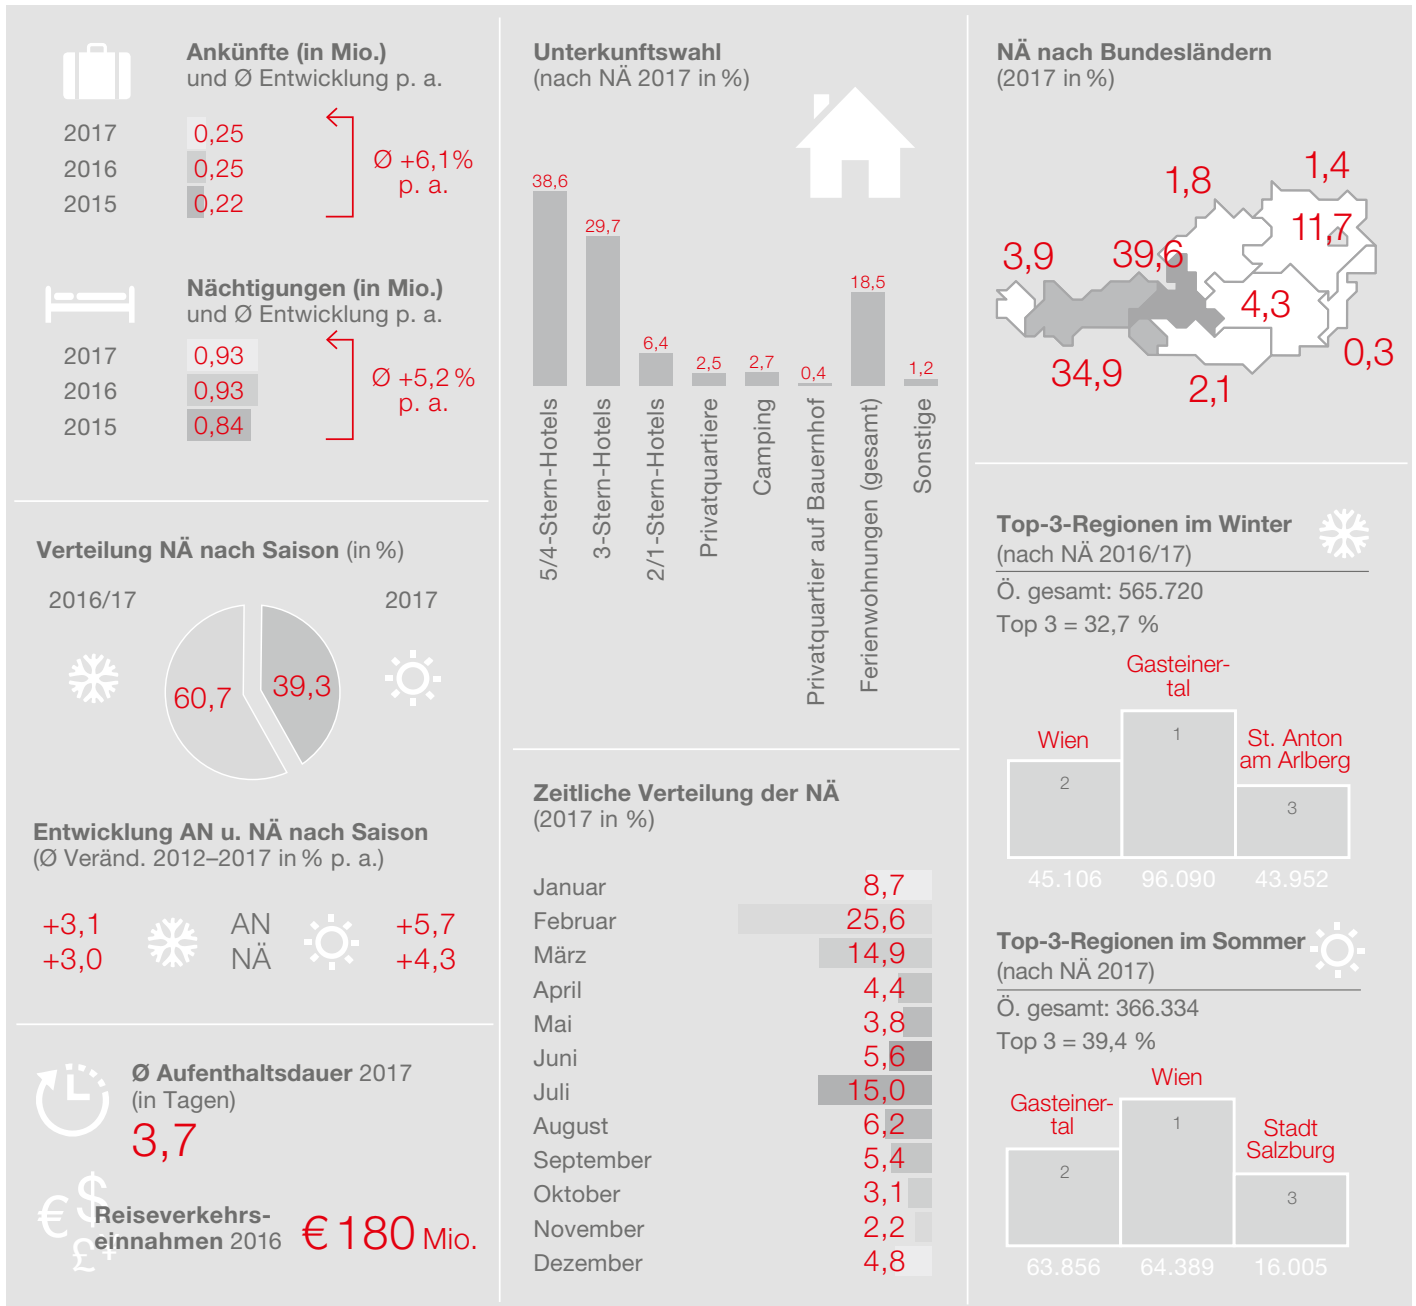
**Ankünfte (in Mio.)**
und Ø Entwicklung p. a.

2017 0,25
2016 0,25
2015 0,22

Ø +6,1% p. a.

**Nächtigungen (in Mio.)**
und Ø Entwicklung p. a.

2017 0,93
2016 0,93
2015 0,84

Ø +5,2 % p. a.

**Verteilung NÄ nach Saison** (in %)

2016/17 2017

60,7 39,3

**Entwicklung AN u. NÄ nach Saison**
(Ø Veränd. 2012–2017 in % p. a.)

+3,1 AN +5,7
+3,0 NÄ +4,3

**Ø Aufenthaltsdauer** 2017
(in Tagen)
3,7

€ $ £

**Reiseverkehrseinnahmen** 2016 € 180 Mio.

**Unterkunftswahl**
(nach NÄ 2017 in %)

| 5/4-Stern-Hotels | 3-Stern-Hotels | 2/1-Stern-Hotels | Privatquartiere | Camping | Privatquartier auf Bauernhof | Ferienwohnungen (gesamt) | Sonstige |
|---|---|---|---|---|---|---|---|
| 38,6 | 29,7 | 6,4 | 2,5 | 2,7 | 0,4 | 18,5 | 1,2 |

**Zeitliche Verteilung der NÄ**
(2017 in %)

| Januar | 8,7 |
|---|---|
| Februar | 25,6 |
| März | 14,9 |
| April | 4,4 |
| Mai | 3,8 |
| Juni | 5,6 |
| Juli | 15,0 |
| August | 6,2 |
| September | 5,4 |
| Oktober | 3,1 |
| November | 2,2 |
| Dezember | 4,8 |

**NÄ nach Bundesländern**
(2017 in %)

1,8 1,4 11,7 3,9 39,6 4,3 0,3 34,9 2,1

**Top-3-Regionen im Winter**
(nach NÄ 2016/17)
Ö. gesamt: 565.720
Top 3 = 32,7 %

Wien 2 45.106
Gasteinertal 1 96.090
St. Anton am Arlberg 3 43.952

**Top-3-Regionen im Sommer**
(nach NÄ 2017)
Ö. gesamt: 366.334
Top 3 = 39,4 %

Gasteinertal 2 63.856
Wien 1 64.389
Stadt Salzburg 3 16.005